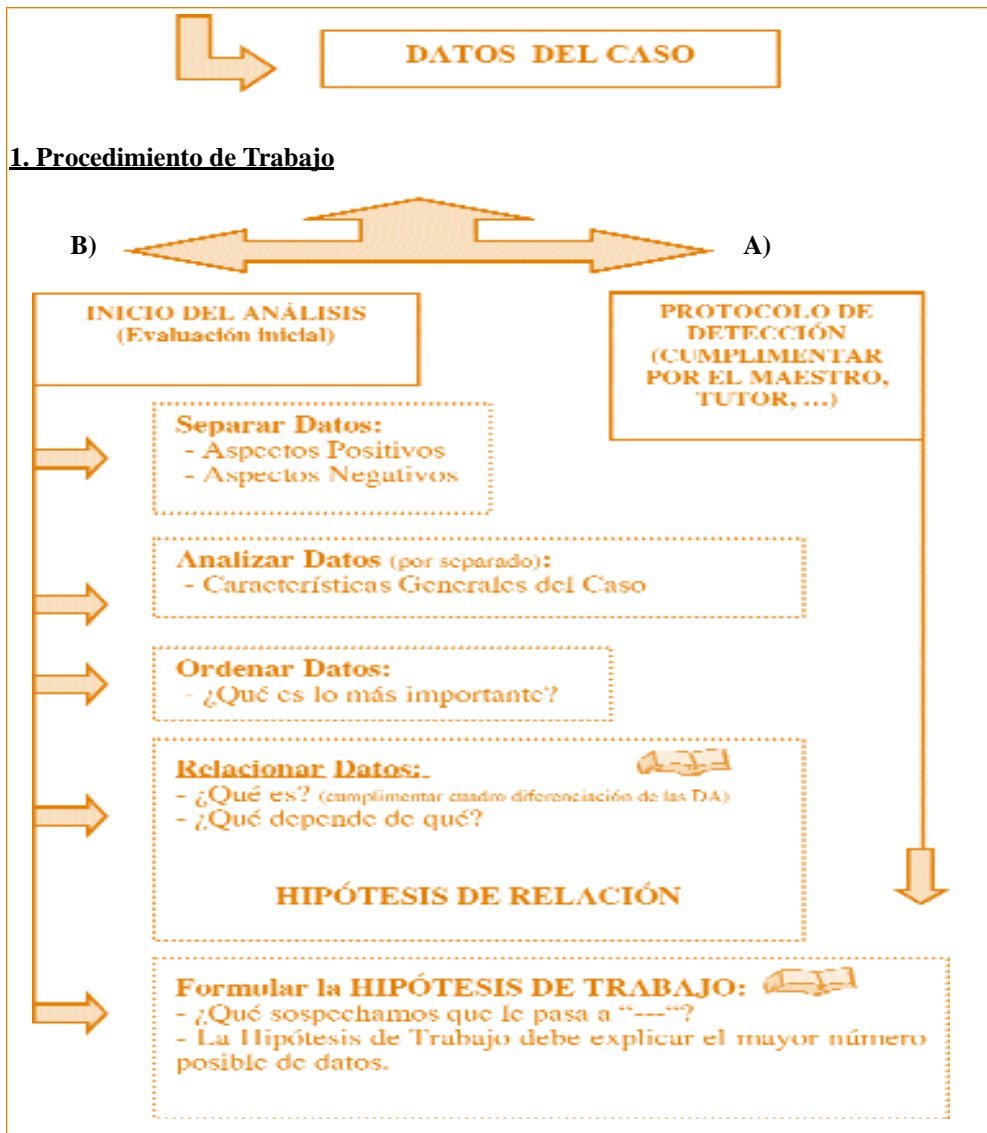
DATOS DEL CASO

1. Procedimiento de Trabajo

B)

A)

INICIO DEL ANÁLISIS
(Evaluación inicial)

PROTOCOLO DE DETECCIÓN (CUMPLIMENTAR POR EL MAESTRO, TUTOR, ...)

Separar Datos:
- Aspectos Positivos
- Aspectos Negativos

Analizar Datos (por separado):
- Características Generales del Caso

Ordenar Datos:
- ¿Qué es lo más importante?

Relacionar Datos:
- ¿Qué es? (cumplimentar cuadro diferenciación de las DA)
- ¿Qué depende de qué?

HIPÓTESIS DE RELACIÓN

Formular la HIPÓTESIS DE TRABAJO:
- ¿Qué sospechamos que le pasa a "---"?
- La Hipótesis de Trabajo debe explicar el mayor número posible de datos.